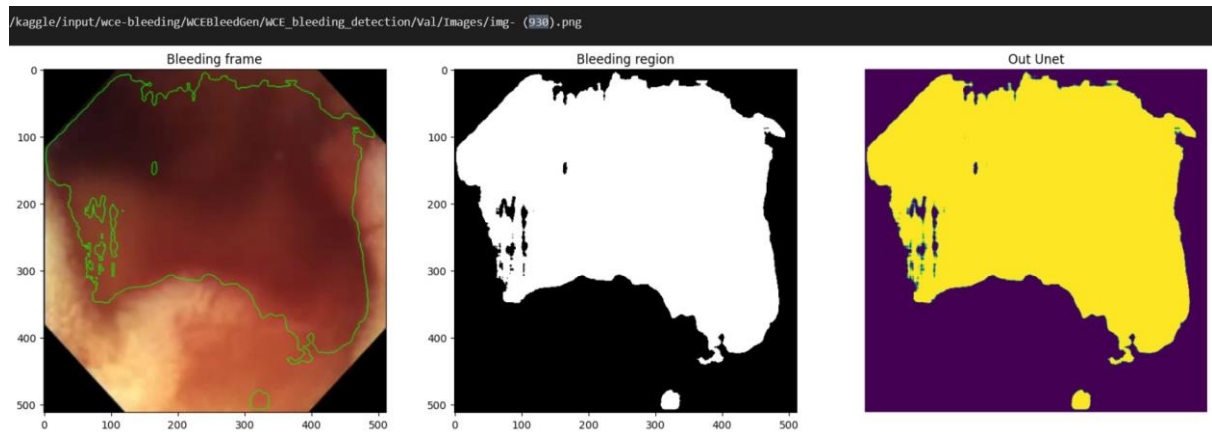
/kaggle/input/wce-bleeding/WCEBleedGen/WCE_bleeding_detection/Val/Images/img- (930).png

Bleeding frame

0
100
200
300
400
500
0 100 200 300 400 500

Bleeding region

0
100
200
300
400
500
0 100 200 300 400 500

Out Unet